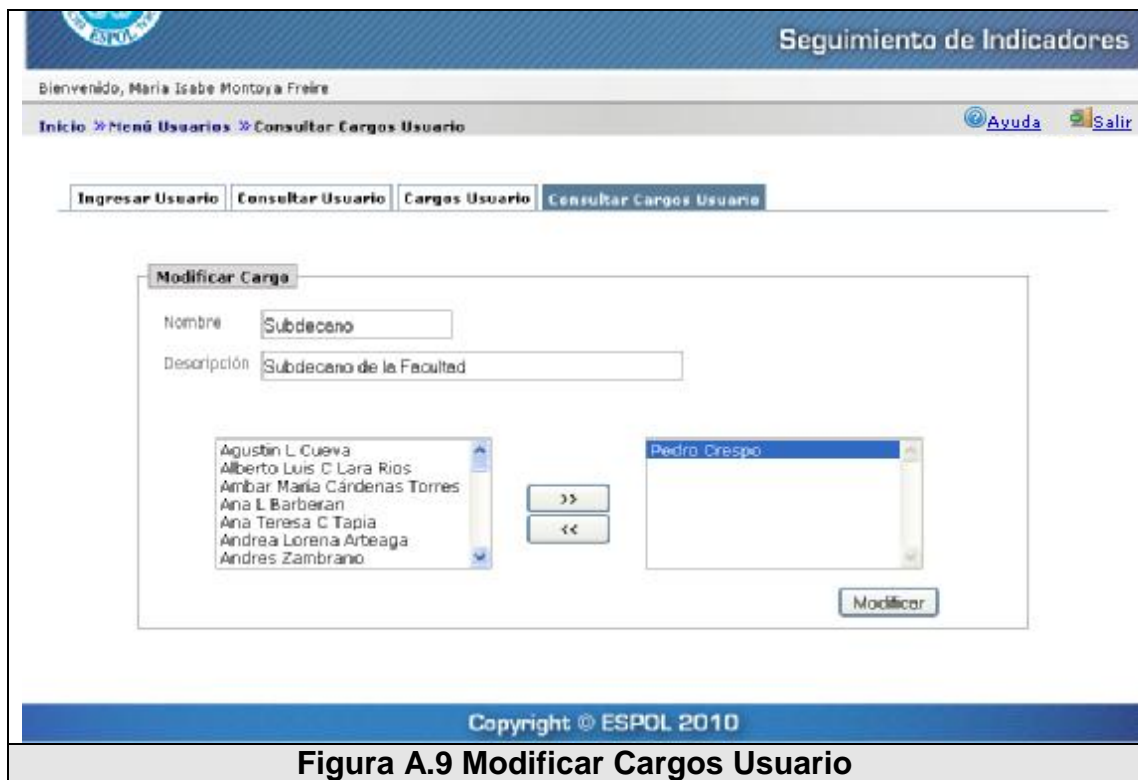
ESPOL

Seguimiento de Indicadores

Bienvenido, Maria Isabe Montoya Freire

Inicio » Menú Usuarios » Consultar Cargos Usuario

Ayuda Salir

Ingresar Usuario | Consultar Usuario | Cargos Usuario | Consultar Cargos Usuario

Modificar Cargo

Nombre Subdecano

Descripción Subdecano de la Facultad

Agustin L Cueva
Alberto Luis C Lara Rios
Ambar Maria Cárdenas Torres
Ana L Barberan
Ana Teresa C Tapia
Andrea Lorena Arteaga
Andres Zambrano

>>
<<

Pedro Crespo

Modificar

Copyright © ESPOL 2010

Figura A.9 Modificar Cargos Usuario